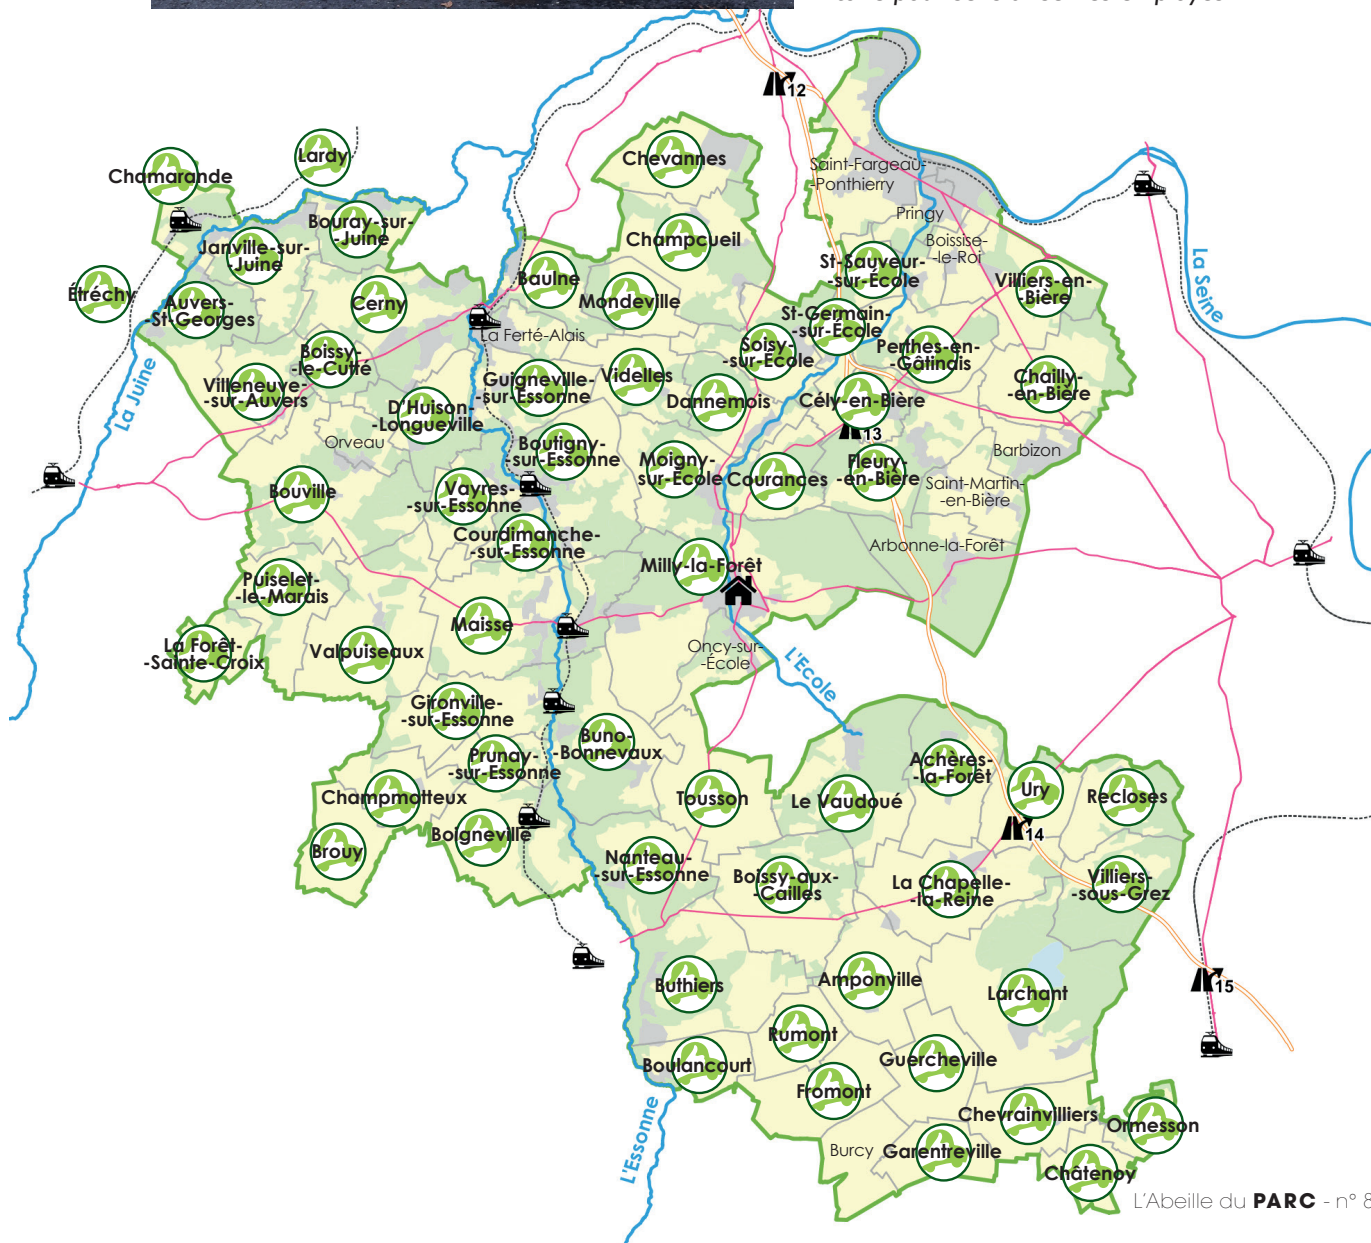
Chamarande
Lardy
Bouray-sur--Juine
Janville-sur--Juine
Étréchy
Auvers--St-Georges
Cerny
Boissy--le-Cutté
Villeneuve--sur-Auvers
La Juine
Orveau
D'Huison--Longueville
Bouville
Puiselet--le-Marais
La Forêt--Sainte-Croix
Valpuiseaux
Chevannes
Champcueil
Baulne
Mondeville
La Ferté-Alais
Guigneville--sur-Essonne
Videlles
Dannemois
Boutigny--sur-Essonne
Vayres--sur-Essonne
Courdimanche--sur-Essonne
Moigny--sur-École
Courances
Milly-la-Forêt
Maisse
Gironville--sur-Essonne
Prunay--sur-Essonne
Buno--Bonnevaux
Champmotteux
Brouy
Boigneville
Oncy-sur--École
L'École
Tousson
Le Vaudoué
Nanteau--sur-Essonne
Boissy-aux--Cailles
Saint-Fargeau--Ponthierry
Pringy
12
Boissise--le-Roi
St-Sauveur--sur-École
Villiers-en--Bière
St-Germain--sur-École
Soisy--sur-École
Perthes-en--Gâtinais
Chailly--en-Bière
Cély-en-Bière
13
Barbizon
Fleury--en-Bière
Saint-Martin--en-Bière
Arbonne-la-Forêt
La Seine
Achères--la-Forêt
Ury
Recloses
14
Villiers--sous-Grez
La Chapelle--la-Reine
Buthiers
Amponville
Larchant
15
Rumont
Boulancourt
Guercheville
Fromont
Chevrainvilliers
Ormesson
Burcy
Garentreville
Châtenoy
L'Essonne
L'Abeille du PARC - n° 8